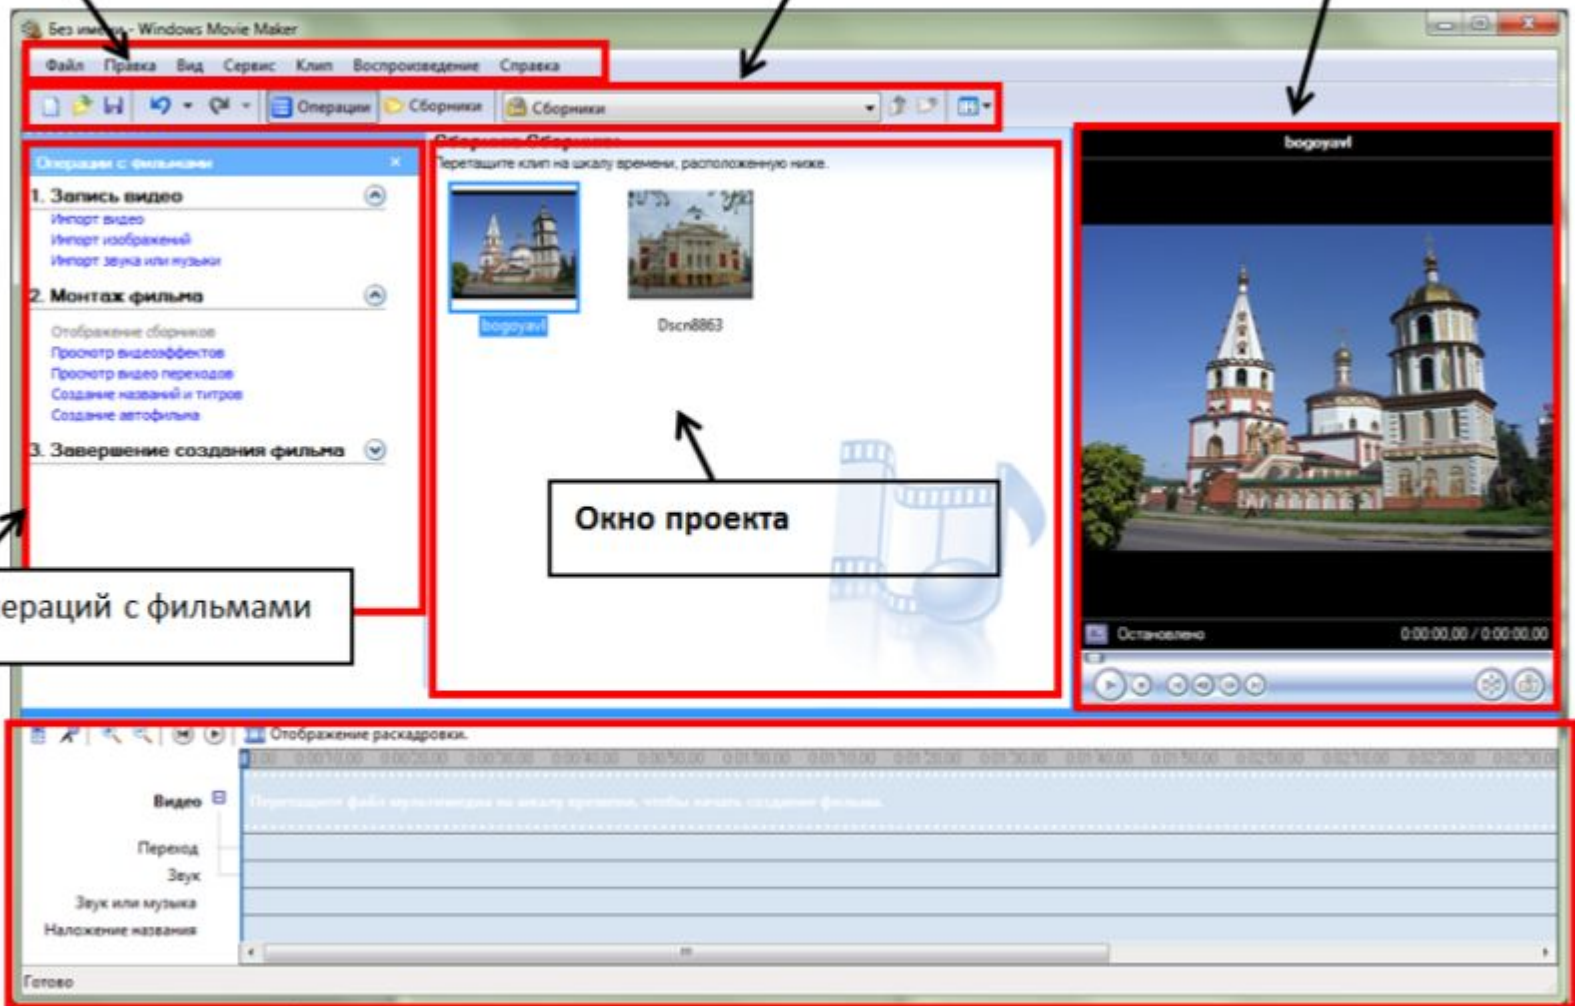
Без им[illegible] - Windows Movie Maker

Файл Правка Вид Сервис Клип Воспроизведение Справка

Операции Сборники Сборники

Операции с фильмами

1. Запись видео
Импорт видео
Импорт изображений
Импорт звука или музыки

2. Монтаж фильма
Отображение сборников
Просмотр видеоэффектов
Просмотр видео переходов
Создание названий и титров
Создание автофильма

3. Завершение создания фильма

ераций с фильмами

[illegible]
Перетащите клип на шкалу времени, расположенную ниже.

bogoyavl

Dscn8863

Окно проекта

bogoyavl

Остановлено 0:00:00,00 / 0:00:00,00

Отображение раскадровки.

Видео
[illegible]
Переход
Звук
Звук или музыка
Наложение названия

Готово